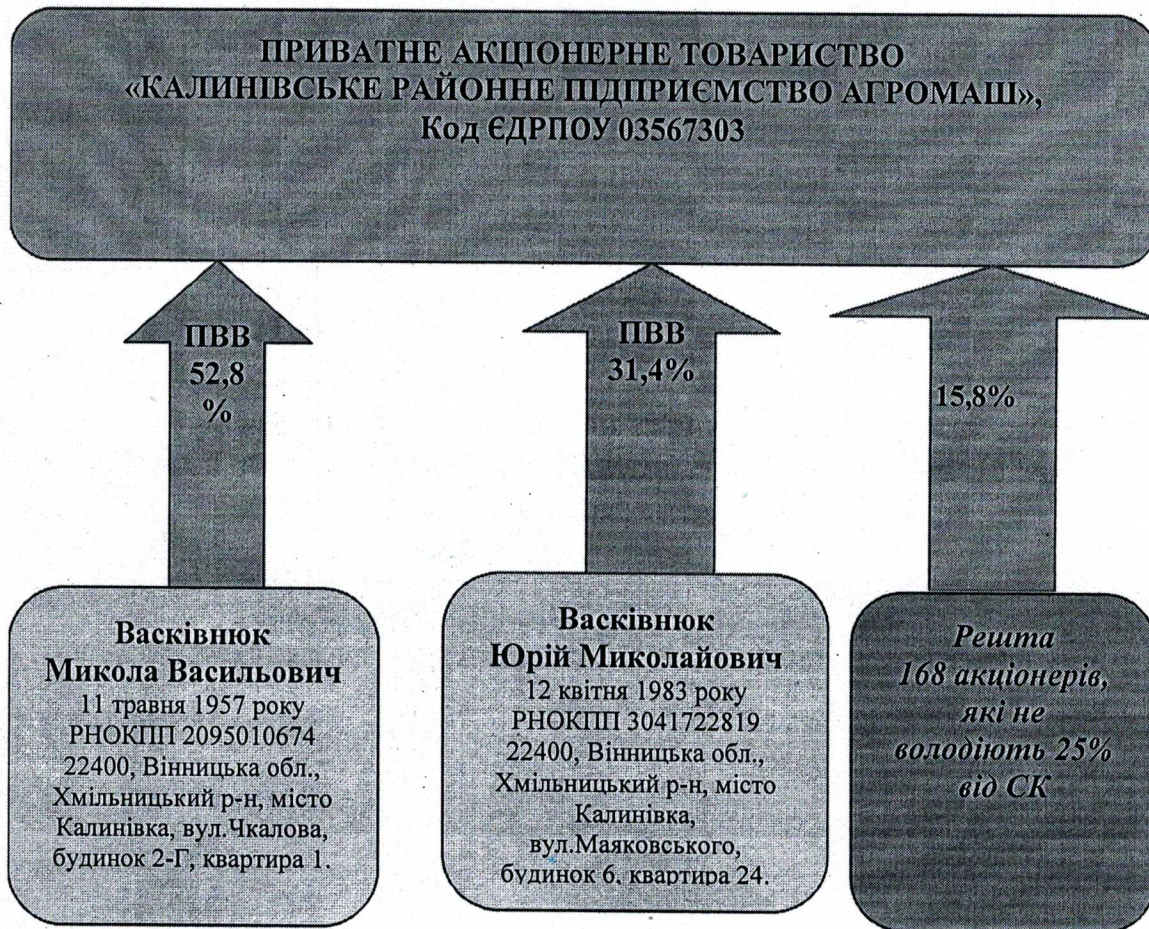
ПРИВАТНЕ АКЦІОНЕРНЕ ТОВАРИСТВО «КАЛИНІВСЬКЕ РАЙОННЕ ПІДПРИЄМСТВО АГРОМАШ», Код ЄДРПОУ 03567303

ПВВ 52,8 %

ПВВ 31,4%

15,8%

Васківнюк Микола Васильович
11 травня 1957 року
РНОКПП 2095010674
22400, Вінницька обл., Хмільницький р-н, місто Калинівка, вул.Чкалова, будинок 2-Г, квартира 1.

Васківнюк Юрій Миколайович
12 квітня 1983 року
РНОКПП 3041722819
22400, Вінницька обл., Хмільницький р-н, місто Калинівка, вул.Маяковського, будинок 6, квартира 24.

Решта 168 акціонерів, які не володіють 25% від СК